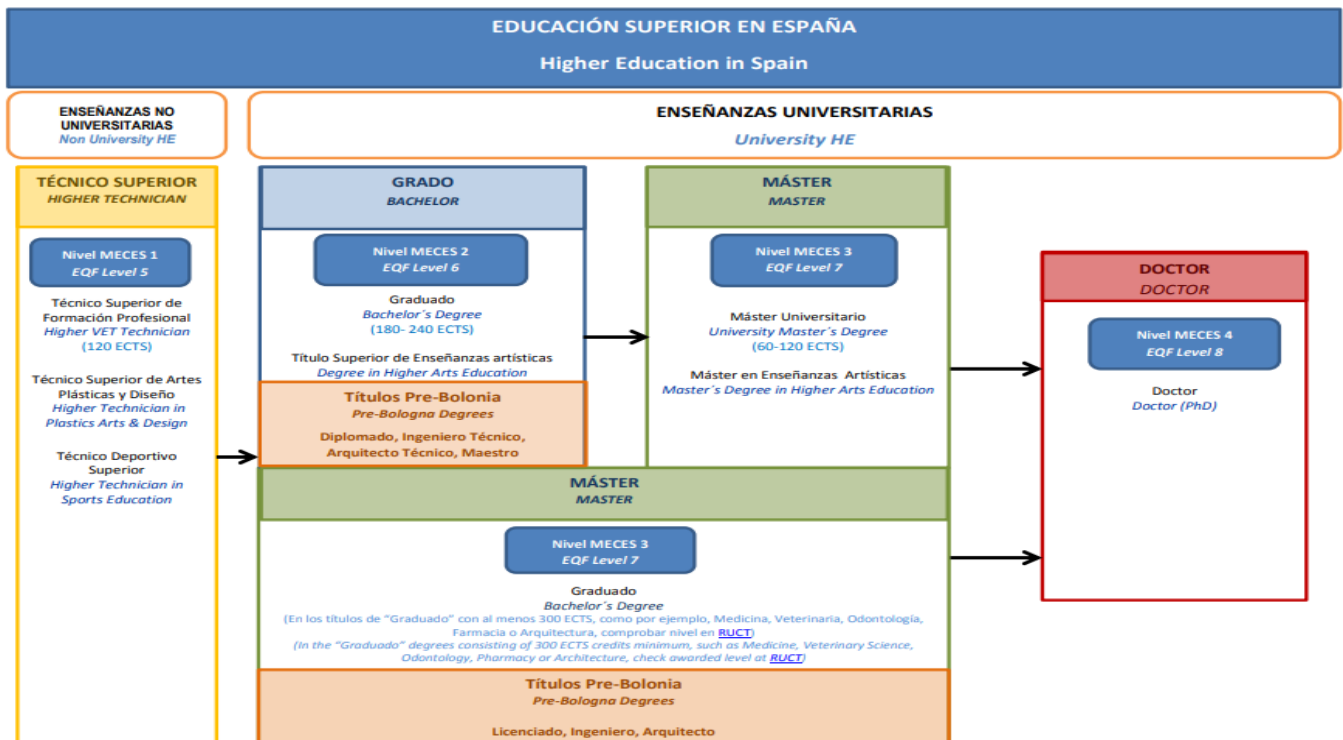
EDUCACIÓN SUPERIOR EN ESPAÑA

Higher Education in Spain

ENSEÑANZAS NO UNIVERSITARIAS
Non University HE

ENSEÑANZAS UNIVERSITARIAS
University HE

TÉCNICO SUPERIOR
HIGHER TECHNICIAN

Nivel MECES 1
EQF Level 5

Técnico Superior de Formación Profesional
Higher VET Technician
(120 ECTS)

Técnico Superior de Artes Plásticas y Diseño
Higher Technician in Plastics Arts & Design

Técnico Deportivo Superior
Higher Technician in Sports Education

GRADO
BACHELOR

Nivel MECES 2
EQF Level 6

Graduado
Bachelor´s Degree
(180- 240 ECTS)

Título Superior de Enseñanzas artísticas
Degree in Higher Arts Education

Títulos Pre-Bolonia
Pre-Bologna Degrees

Diplomado, Ingeniero Técnico, Arquitecto Técnico, Maestro

MÁSTER
MASTER

Nivel MECES 3
EQF Level 7

Máster Universitario
University Master´s Degree
(60-120 ECTS)

Máster en Enseñanzas Artísticas
Master´s Degree in Higher Arts Education

DOCTOR
DOCTOR

Nivel MECES 4
EQF Level 8

Doctor
Doctor (PhD)

MÁSTER
MASTER

Nivel MECES 3
EQF Level 7

Graduado
Bachelor´s Degree
(En los títulos de "Graduado" con al menos 300 ECTS, como por ejemplo, Medicina, Veterinaria, Odontología, Farmacia o Arquitectura, comprobar nivel en RUCT)
(In the "Graduado" degrees consisting of 300 ECTS credits minimum, such as Medicine, Veterinary Science, Odontology, Pharmacy or Architecture, check awarded level at RUCT)

Títulos Pre-Bolonia
Pre-Bologna Degrees

Licenciado, Ingeniero, Arquitecto